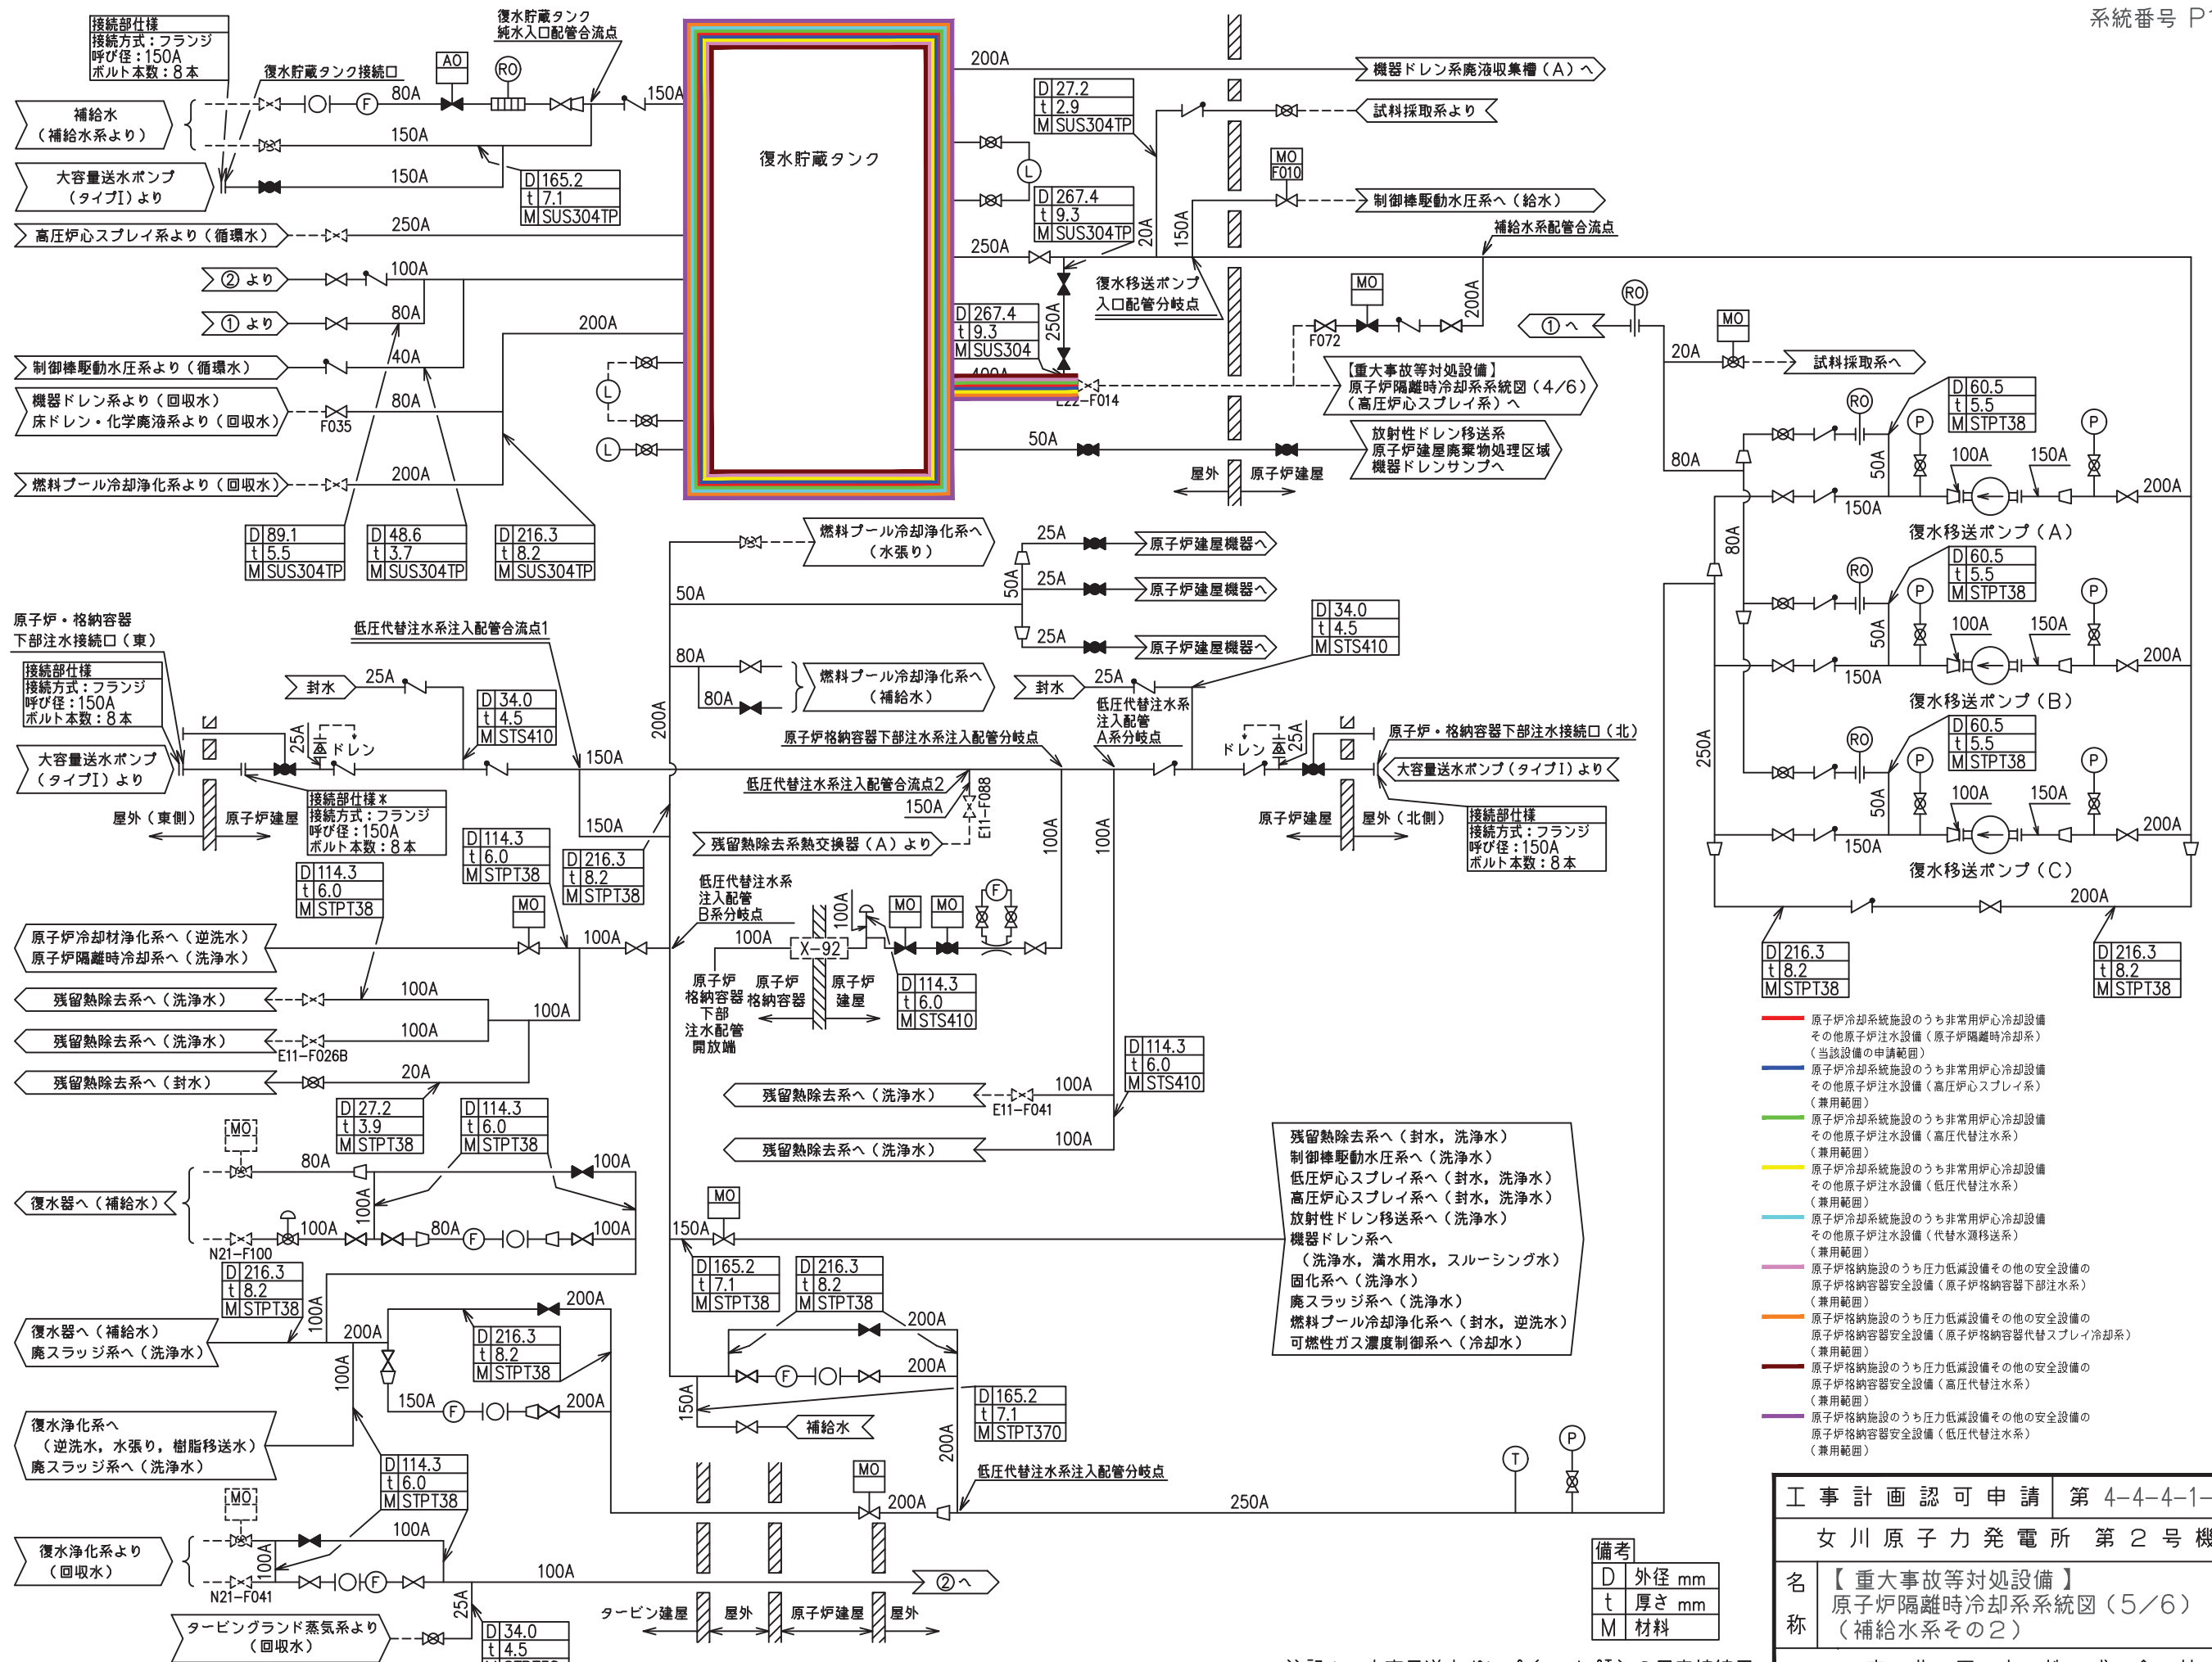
系統番号 P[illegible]

接続部仕様
接続方式：フランジ
呼び径：150A
ボルト本数：８本

復水貯蔵タンク
純水入口配管合流点

復水貯蔵タンク接続口

AO
RO

補給水
（補給水系より）

大容量送水ポンプ
（タイプⅠ）より

高圧炉心スプレイ系より（循環水）

② より
① より

制御棒駆動水圧系より（循環水）

機器ドレン系より（回収水）
床ドレン・化学廃液系より（回収水）

燃料プール冷却浄化系より（回収水）

80A
150A
150A
150A
250A
100A
80A
40A
80A
200A
200A
F035

D 165.2
t 7.1
M SUS304TP

D 89.1
t 5.5
M SUS304TP

D 48.6
t 3.7
M SUS304TP

D 216.3
t 8.2
M SUS304TP

復水貯蔵タンク

200A
機器ドレン系廃液収集槽（A）へ

D 27.2
t 2.9
M SUS304TP

試料採取系より

D 267.4
t 9.3
M SUS304TP

MO
F010

制御棒駆動水圧系へ（給水）

補給水系配管合流点

250A
20A
150A

復水移送ポンプ
入口配管分岐点

D 267.4
t 9.3
M SUS304

250A
400A
E22-F014

MO
F072
200A

① へ
RO
MO
20A
試料採取系へ

【重大事故等対処設備】
原子炉隔離時冷却系系統図（4／6）
（高圧炉心スプレイ系）へ

50A
放射性ドレン移送系
原子炉建屋廃棄物処理区域
機器ドレンサンプへ

屋外　原子炉建屋

80A
D 60.5
t 5.5
M STPT38
RO
P
P
50A
100A
150A
200A
150A
復水移送ポンプ（A）
80A
D 60.5
t 5.5
M STPT38
RO
P
P
50A
100A
150A
200A
150A
復水移送ポンプ（B）
250A
D 60.5
t 5.5
M STPT38
RO
P
P
50A
100A
150A
200A
150A
復水移送ポンプ（C）
200A

D 216.3
t 8.2
M STPT38

D 216.3
t 8.2
M STPT38

燃料プール冷却浄化系へ
（水張り）
25A
原子炉建屋機器へ
50A
25A
原子炉建屋機器へ
25A
原子炉建屋機器へ
50A
80A
80A
燃料プール冷却浄化系へ
（補給水）
200A

D 34.0
t 4.5
M STS410

封水
25A
低圧代替注水系
注入配管
A系分岐点

原子炉・格納容器
下部注水接続口（東）

低圧代替注水系注入配管合流点1

接続部仕様
接続方式：フランジ
呼び径：150A
ボルト本数：８本

封水
25A
D 34.0
t 4.5
M STS410
25A
ドレン
大容量送水ポンプ
（タイプⅠ）より
150A
原子炉格納容器下部注水系注入配管分岐点

原子炉・格納容器下部注水接続口（北）
ドレン
25A
大容量送水ポンプ（タイプⅠ）より

屋外（東側）　原子炉建屋

接続部仕様※
接続方式：フランジ
呼び径：150A
ボルト本数：８本

低圧代替注水系注入配管合流点2
150A
E11-F088
残留熱除去系熱交換器（A）より
100A
100A

原子炉建屋　屋外（北側）

接続部仕様
接続方式：フランジ
呼び径：150A
ボルト本数：８本

D 114.3
t 6.0
M STPT38

D 114.3
t 6.0
M STPT38

150A
D 216.3
t 8.2
M STPT38

低圧代替注水系
注入配管
B系分岐点
100A
X-92
MO
MO
F
100A

原子炉冷却材浄化系へ（逆洗水）
原子炉隔離時冷却系へ（洗浄水）
MO
100A

原子炉
格納容器
下部
注水配管
開放端
原子炉
格納容器
原子炉
建屋

D 114.3
t 6.0
M STS410

残留熱除去系へ（洗浄水）
100A
残留熱除去系へ（洗浄水）
100A
E11-F026B
100A
残留熱除去系へ（封水）
20A

D 114.3
t 6.0
M STS410

残留熱除去系へ（洗浄水）
E11-F041
100A
残留熱除去系へ（洗浄水）
100A

残留熱除去系へ（封水，洗浄水）
制御棒駆動水圧系へ（洗浄水）
低圧炉心スプレイ系へ（封水，洗浄水）
高圧炉心スプレイ系へ（封水，洗浄水）
放射性ドレン移送系へ（洗浄水）
機器ドレン系へ
（洗浄水，満水用水，スルーシング水）
固化系へ（洗浄水）
廃スラッジ系へ（洗浄水）
燃料プール冷却浄化系へ（封水，逆洗水）
可燃性ガス濃度制御系へ（冷却水）

D 27.2
t 3.9
M STPT38

D 114.3
t 6.0
M STPT38

MO
80A
100A
復水器へ（補給水）
100A
100A
80A
100A
N21-F100

D 216.3
t 8.2
M STPT38
100A

復水器へ（補給水）
廃スラッジ系へ（洗浄水）
200A
200A
D 216.3
t 8.2
M STPT38
100A
150A
200A

復水浄化系へ
（逆洗水，水張り，樹脂移送水）
廃スラッジ系へ（洗浄水）

D 114.3
t 6.0
M STPT38

MO
100A
復水浄化系より
（回収水）
100A
N21-F041
100A
② へ
25A
タービングランド蒸気系より
（回収水）
D 34.0
t 4.5

MO
150A
D 165.2
t 7.1
M STPT38
D 216.3
t 8.2
M STPT38
200A
200A
150A
補給水
D 165.2
t 7.1
M STPT370
200A
MO
200A
低圧代替注水系注入配管分岐点
250A
T
P

タービン建屋　屋外　原子炉建屋　屋外

原子炉冷却系統施設のうち非常用炉心冷却設備
その他原子炉注水設備（原子炉隔離時冷却系）
（当該設備の申請範囲）
原子炉冷却系統施設のうち非常用炉心冷却設備
その他原子炉注水設備（高圧炉心スプレイ系）
（兼用範囲）
原子炉冷却系統施設のうち非常用炉心冷却設備
その他原子炉注水設備（高圧代替注水系）
（兼用範囲）
原子炉冷却系統施設のうち非常用炉心冷却設備
その他原子炉注水設備（低圧代替注水系）
（兼用範囲）
原子炉冷却系統施設のうち非常用炉心冷却設備
その他原子炉注水設備（代替水源移送系）
（兼用範囲）
原子炉格納施設のうち圧力低減設備その他の安全設備の
原子炉格納容器安全設備（原子炉格納容器下部注水系）
（兼用範囲）
原子炉格納施設のうち圧力低減設備その他の安全設備の
原子炉格納容器安全設備（原子炉格納容器代替スプレイ冷却系）
（兼用範囲）
原子炉格納施設のうち圧力低減設備その他の安全設備の
原子炉格納容器安全設備（高圧代替注水系）
（兼用範囲）
原子炉格納施設のうち圧力低減設備その他の安全設備の
原子炉格納容器安全設備（低圧代替注水系）
（兼用範囲）

| 備考 | |
|---|---|
| D | 外径 mm |
| t | 厚さ mm |
| M | 材料 |

| 工事計画認可申請 | 第 4-4-4-1-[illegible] |
|---|---|
| 女川原子力発電所 第２号機 | |
| 名称 | 【重大事故等対処設備】原子炉隔離時冷却系系統図（5／6）（補給水系その２） |

注記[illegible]